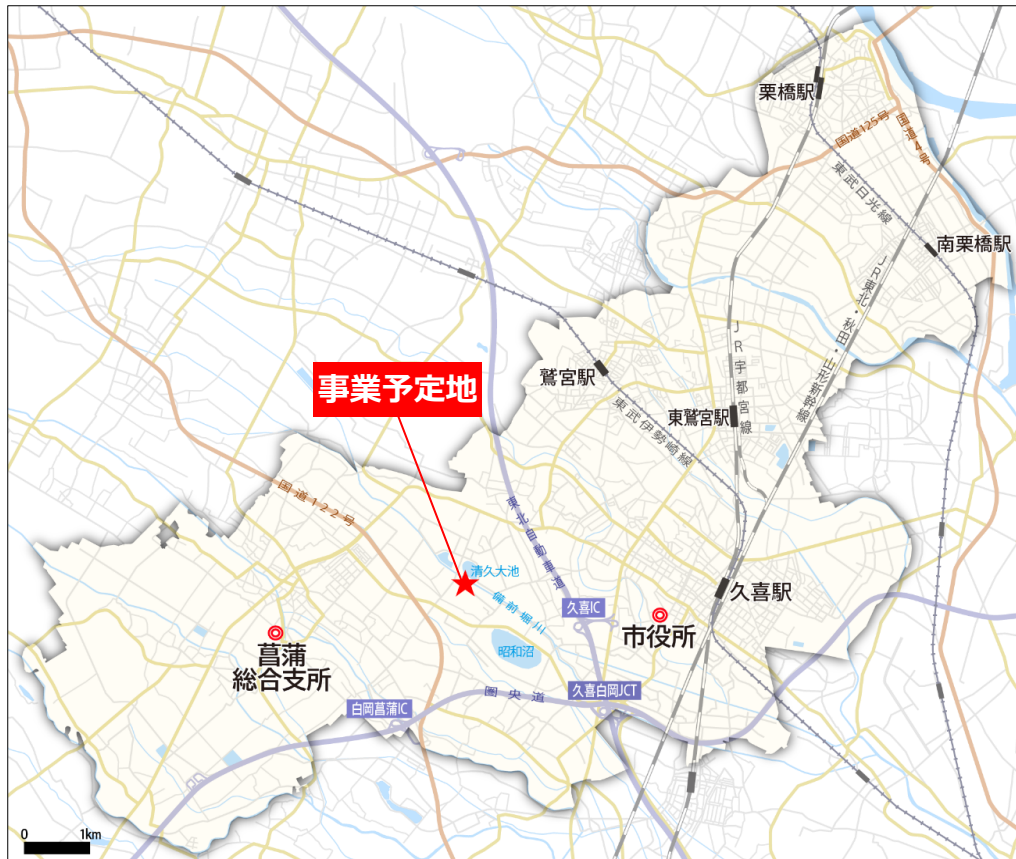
栗橋駅
国道125号
国道4号
東武日光線
南栗橋駅
JR東北・秋田・山形新幹線
鷲宮駅
JR宇都宮線
東鷲宮駅
東武伊勢崎線
事業予定地
国道122号
東北自動車道
清久大池
備前堀川
久喜IC
久喜駅
市役所
昭和沼
菖蒲
総合支所
圏央道
久喜白岡JCT
白岡菖蒲IC
0
1km